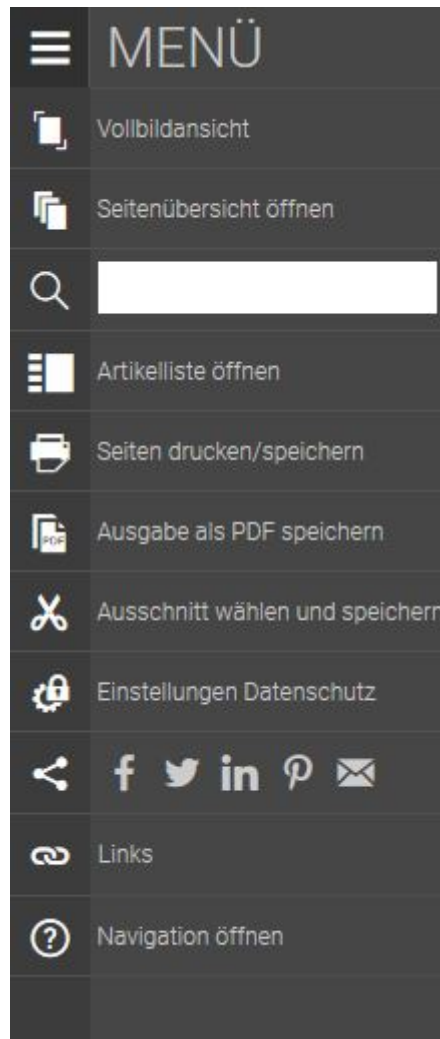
MENÜ

Vollbildansicht

Seitenübersicht öffnen

Artikelliste öffnen

Seiten drucken/speichern

PDF Ausgabe als PDF speichern

Ausschnitt wählen und speichern

Einstellungen Datenschutz

f in

Links

Navigation öffnen